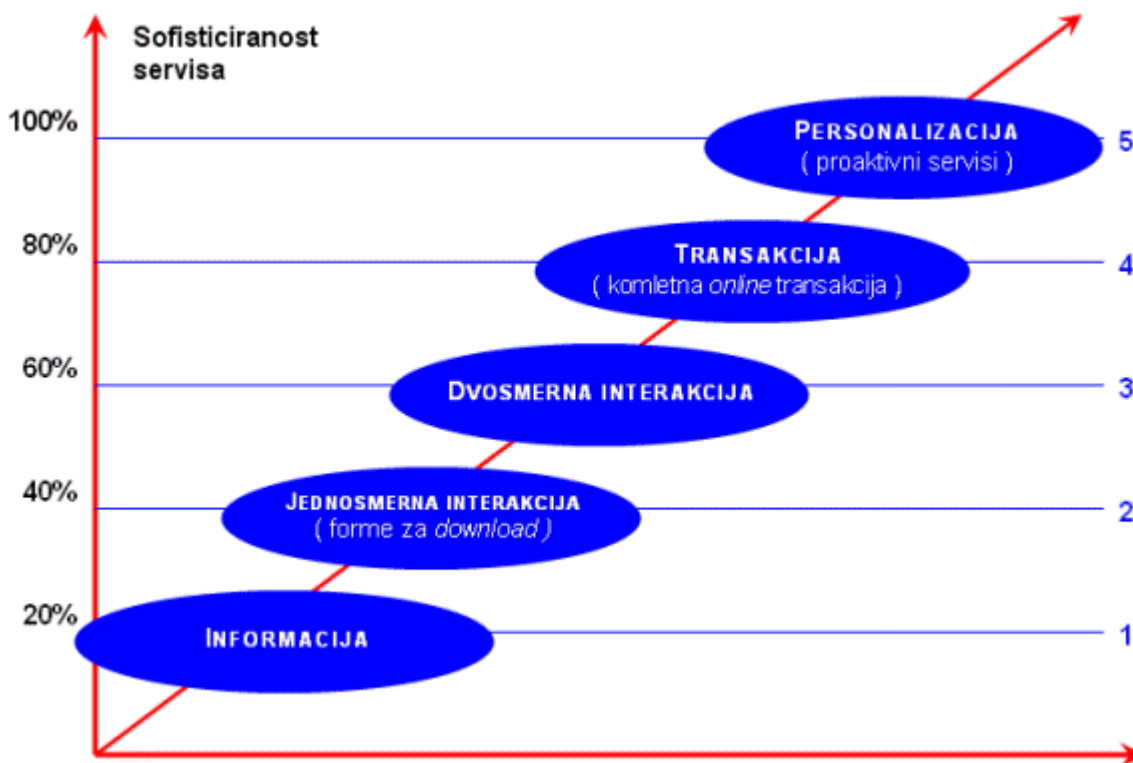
Sofisticiranost servisa

100%
80%
60%
40%
20%

PERSONALIZACIJA
( proaktivni servisi )
5

TRANSAKCIJA
( kometna *online* transakcija )
4

DVOSMERNA INTERAKCIJA
3

JEDNOSMERNA INTERAKCIJA
( forme za *download* )
2

INFORMACIJA
1